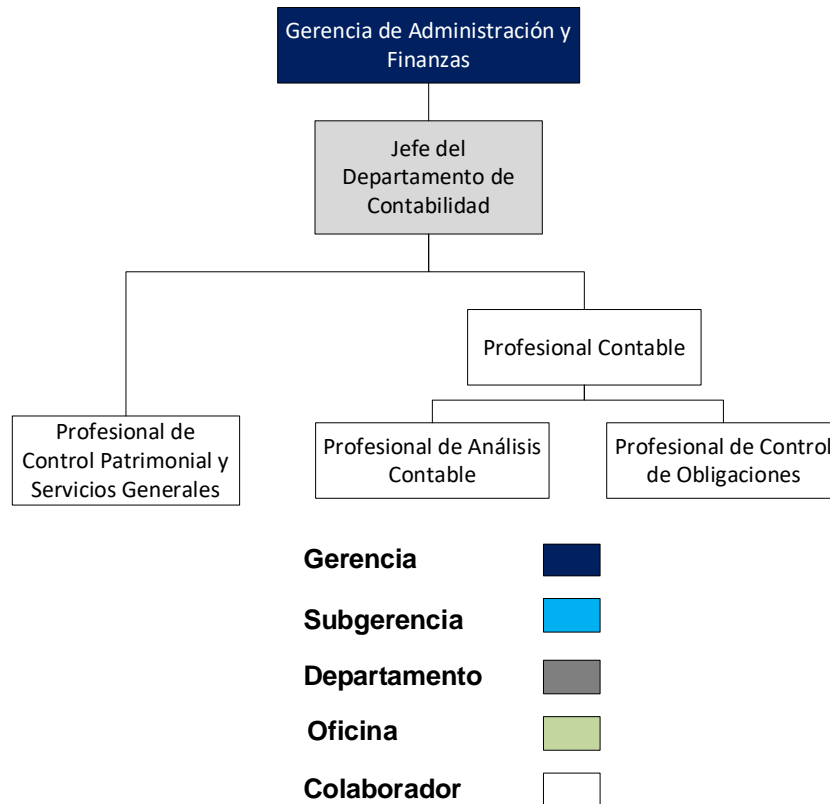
Gerencia de Administración y Finanzas

Jefe del Departamento de Contabilidad

Profesional Contable

Profesional de Control Patrimonial y Servicios Generales

Profesional de Análisis Contable

Profesional de Control de Obligaciones

Gerencia

Subgerencia

Departamento

Oficina

Colaborador